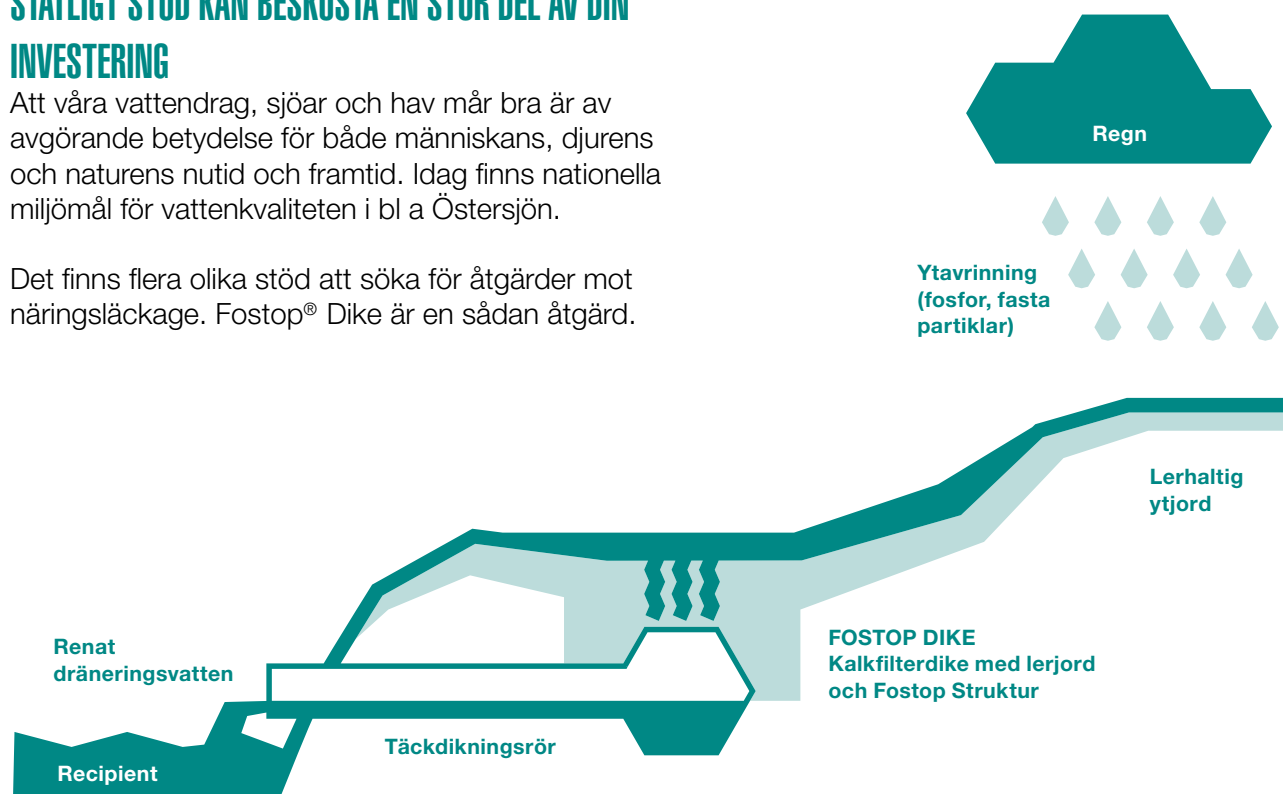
STATLIGT STÖD KAN BEKOSTA EN STOR DEL AV DIN INVESTERING

Att våra vattendrag, sjöar och hav mår bra är av avgörande betydelse för både människans, djurens och naturens nutid och framtid. Idag finns nationella miljömål för vattenkvaliteten i bl a Östersjön.

Det finns flera olika stöd att söka för åtgärder mot näringsläckage. Fostop® Dike är en sådan åtgärd.

Regn

Ytavrinning (fosfor, fasta partiklar)

Lerhaltig ytjord

Renat dräneringsvatten

FOSTOP DIKE
Kalkfilterdike med lerjord och Fostop Struktur

Täckdikningsrör

Recipient